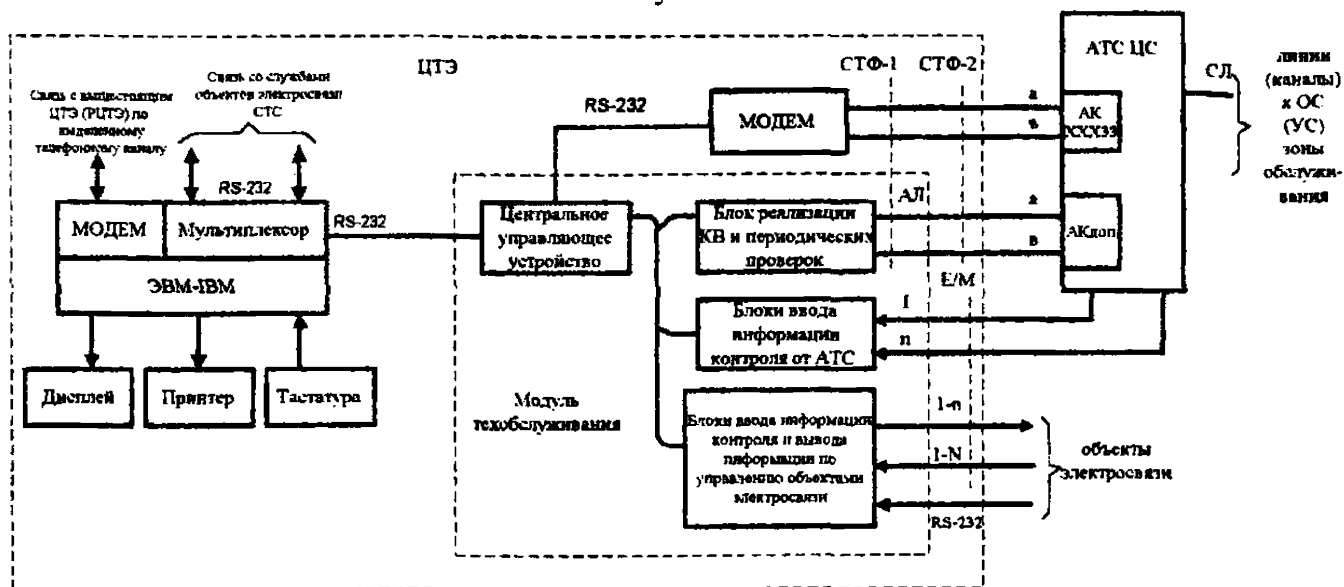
ЦТЭ

Связь с вышестоящим ЦТЭ (РЦТЭ) по выделенному телефонному каналу

Связь со службами объектов электросвязи СТС

RS-232

МОДЕМ

Мультиплексор

RS-232

ЭВМ-IBM

Дисплей

Принтер

Тастатура

RS-232

МОДЕМ

Центральное управляющее устройство

Блок реализации КВ и периодических проверок

Блоки ввода информации контроля от АТС

Модуль техобслуживания

Блоки ввода информации контроля и вывода информации по управлению объектами электросвязи

СТФ-1

СТФ-2

АЛ

E/M

1

n

1-n

1-N

RS-232

а

в

а

в

АТС ЦС

АК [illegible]

АКдоп

СЛ

линии (каналы) к ОС (УС) зоны обслуживания

объекты электросвязи